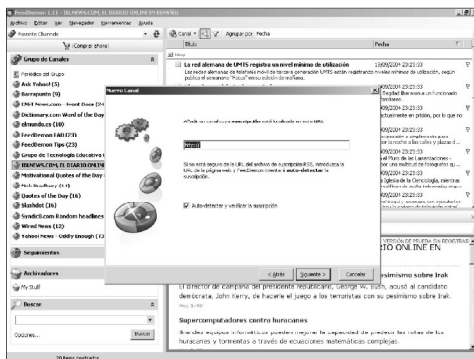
FeedDemon 1.10 - 20MINUTOS.ES, EL DIARIO ONLINE EN ESPAÑOL

Archivo Editar Ver Navegador Herramientas Ayuda

Favorite Channels

Canal Agrupar por: Fecha

Comprar ahora

Grupo de Canales

Título

Fecha

Fortalezas del Grupo

Ask Yahoo! (5)

Barrapunto (9)

CNET News.com - Front Door (24)

Dictionary.com Word of the Day

elmundo.es (10)

FeedDemon FAQ (23)

FeedDemon Tips (23)

Grupo de Tecnología Educativa

20MINUTOS.ES, EL DIARIO ONLINE

Motivational Quotes of the Day

Nick Bradbury (14)

Quotes of the Day (16)

Slashdot (16)

Syndic8.com Random headlines

Wired News (12)

Yahoo! News - Oddly Enough (12)

Seguimientos

Archivadores

My Stuff

Buscar

Opciones... Buscar

La red alemana de UMTS registra un nivel mínimo de utilización

15/09/2004 23:21:33

Los redes alemana de telefonía móvil de tercera generación UMTS están registrando niveles mínimos de utilización, según publica el semanario "Focus" en su edición de mañana.

Nuevo Canal

¿Cuál es la URL del canal de suscripción al que desea suscribirse?

Si no está seguro de la URL del archivo de suscripción RSS, introduzca la URL de la página web y FeedDemon intentará auto-detectar la suscripción.

Auto-detectar y verificar la suscripción.

< Atrás Siguiente > Cancelar

09/2004 23:21:33

09/2004 23:21:33

09/2004 23:21:33

09/2004 23:21:33

09/2004 23:21:33

ON LINE EN ESPAÑOL

pesimismo sobre Irak

El director de campaña del presidente republicano, George W. Bush, acusó al candidato demócrata, John Kerry, de hacerle el juego a los terroristas con su pesimismo sobre Irak.

Supercomputadores contra huracanes

Dos súper equipos informáticos pueden mejorar la capacidad de predecir las rutas de los huracanes y tormentas a través de ecuaciones matemáticas complejas.